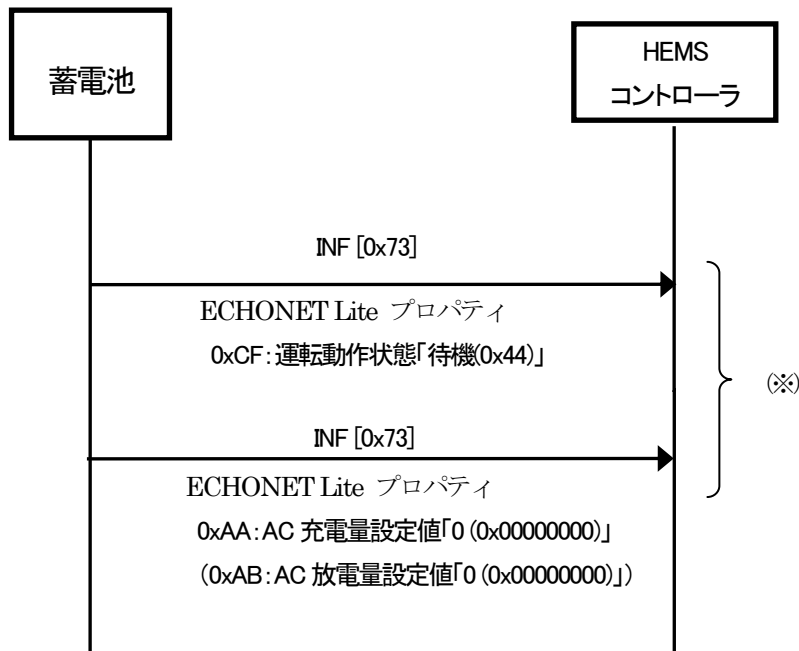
蓄電池

HEMS
コントローラ

INF [0x73]

ECHONET Lite プロパティ
0xCF:運転動作状態「待機(0x44)」

(※)

INF [0x73]

ECHONET Lite プロパティ
0xAA:AC 充電量設定値「0 (0x00000000)」
(0xAB:AC 放電量設定値「0 (0x00000000)」)